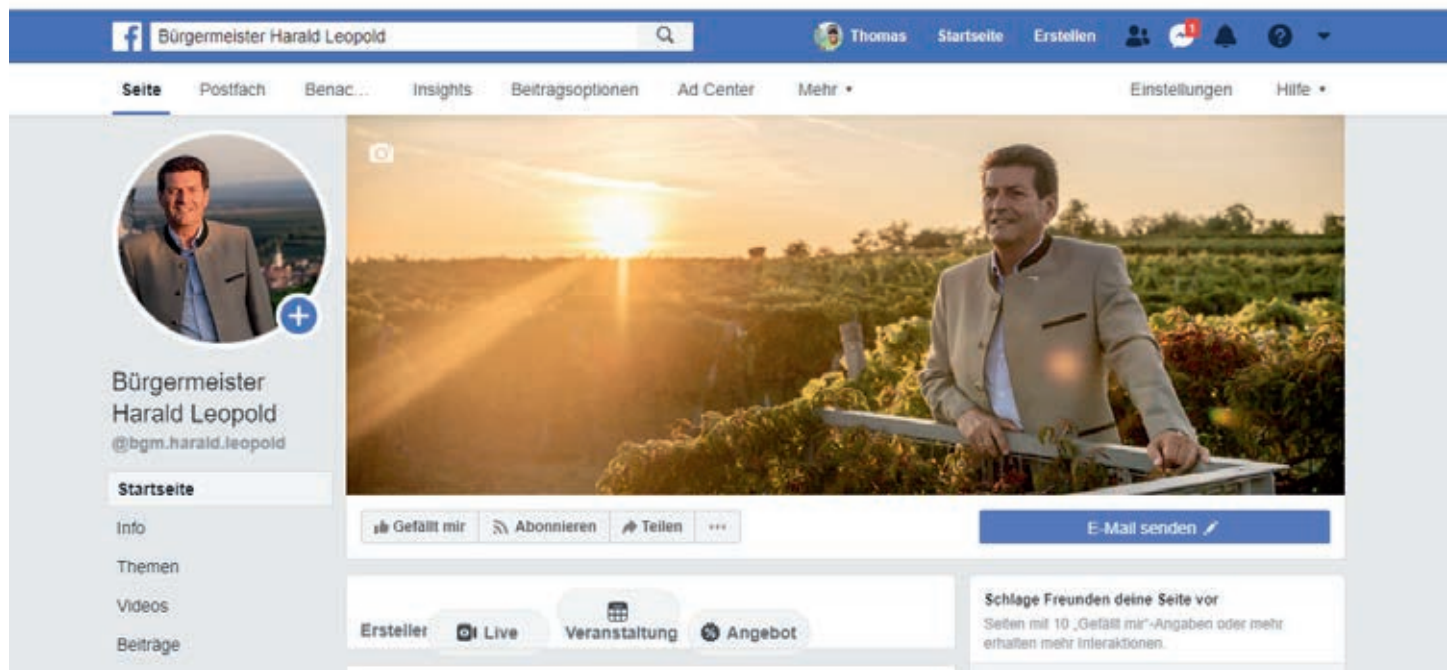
Bürgermeister Harald Leopold

Thomas Startseite Erstellen 1

Seite Postfach Benac... Insights Beitragsoptionen Ad Center Mehr ▾ Einstellungen Hilfe ▾

Bürgermeister Harald Leopold
@bgm.harald.leopold

Startseite
Info
Themen
Videos
Beiträge

Gefällt mir Abonnieren Teilen ···

E-Mail senden

Erstellen Live Veranstaltung Angebot

Schlage Freunden deine Seite vor
Seiten mit 10 „Gefällt mir"-Angaben oder mehr erhalten mehr Interaktionen.